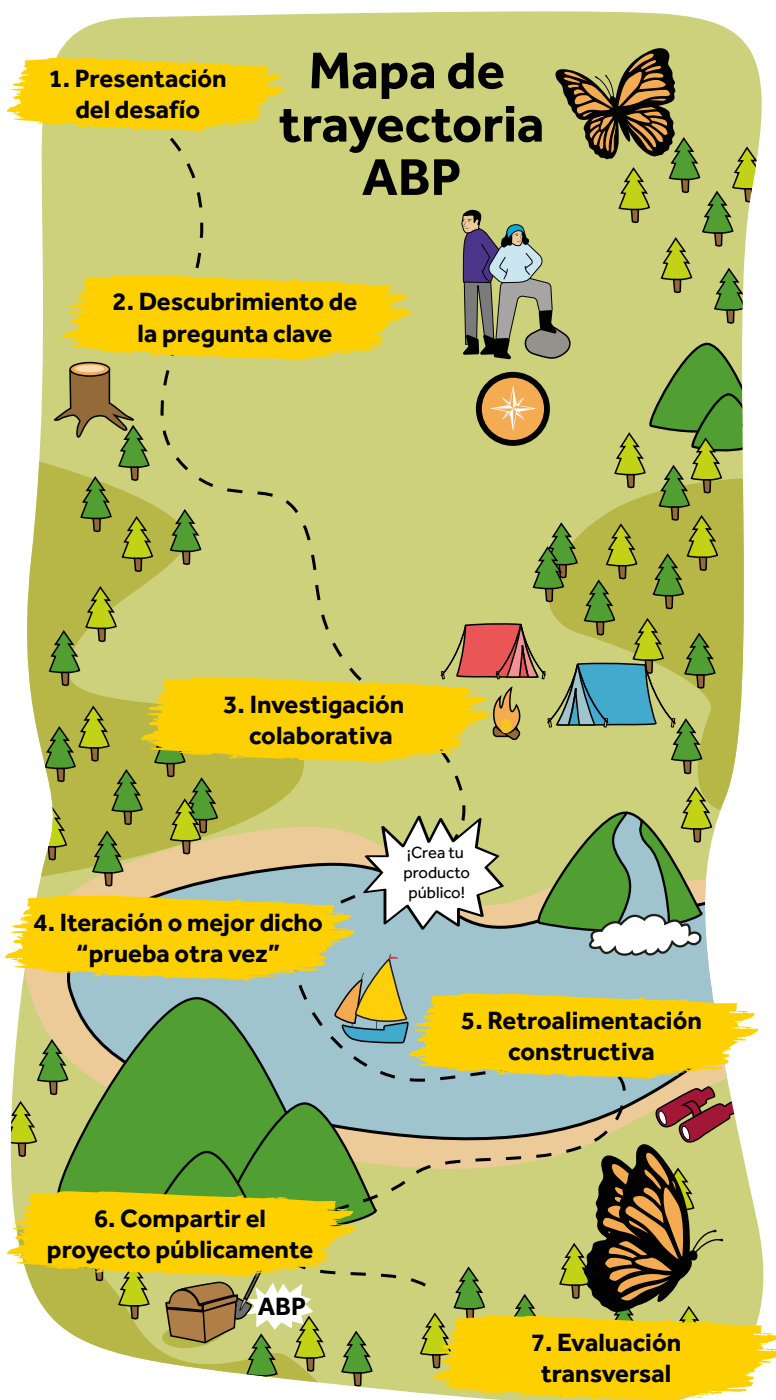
Mapa de trayectoria ABP

1. Presentación del desafío

2. Descubrimiento de la pregunta clave

3. Investigación colaborativa

¡Crea tu producto público!

4. Iteración o mejor dicho “prueba otra vez”

5. Retroalimentación constructiva

6. Compartir el proyecto públicamente

ABP

7. Evaluación transversal